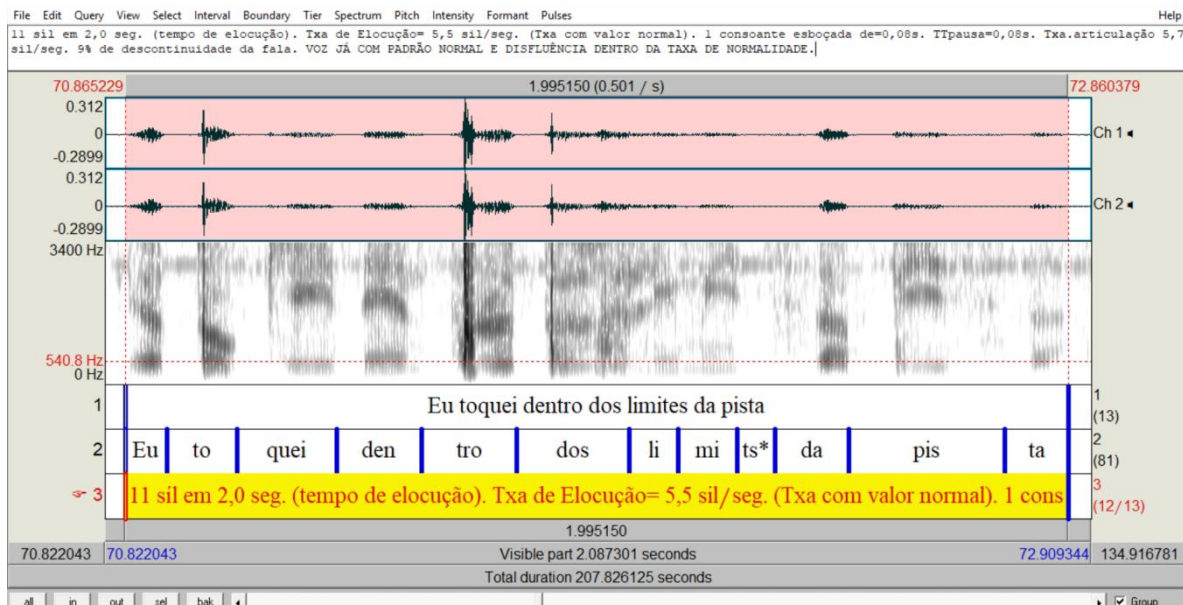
File Edit Query View Select Interval Boundary Tier Spectrum Pitch Intensity Formant Pulses Help

11 sil em 2,0 seg. (tempo de elocução). Txa de Elocução= 5,5 sil/seg. (Txa com valor normal). 1 consoante esboçada de=0,08s. TTpausa=0,08s. Txa.articulação 5,7 sil/seg. 9% de descontinuidade da fala. VOZ JÁ COM PADRÃO NORMAL E DISFLUÊNCIA DENTRO DA TAXA DE NORMALIDADE.

70.865229
1.995150 (0.501 / s)
72.860379
0.312
0
-0.2899
Ch 1
0.312
0
-0.2899
Ch 2
3400 Hz
540.8 Hz
0 Hz

1 Eu toquei dentro dos limites da pista 1 (13)

2 Eu to quei den tro dos li mi ts* da pis ta 2 (81)

3 11 sil em 2,0 seg. (tempo de elocução). Txa de Elocução= 5,5 sil/seg. (Txa com valor normal). 1 cons 3 (12/13)

1.995150
70.822043 70.822043 Visible part 2.087301 seconds 72.909344 134.916781
Total duration 207.826125 seconds
all in out sel bak Group